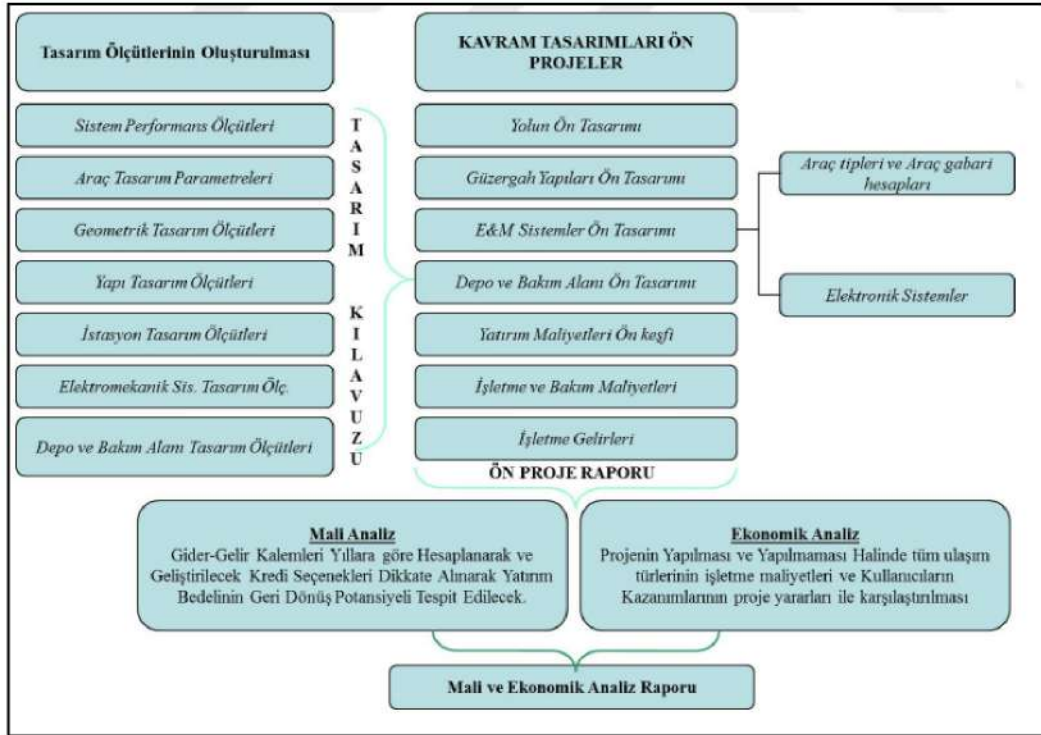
Tasarım Ölçütlerinin Oluşturulması

Sistem Performans Ölçütleri

Araç Tasarım Parametreleri

Geometrik Tasarım Ölçütleri

Yapı Tasarım Ölçütleri

İstasyon Tasarım Ölçütleri

Elektromekanik Sis. Tasarım Ölç.

Depo ve Bakım Alanı Tasarım Ölçütleri

T A S A R I M K I L A V U Z U

KAVRAM TASARIMLARI ÖN PROJELER

Yolun Ön Tasarımı

Güzergah Yapıları Ön Tasarımı

E&M Sistemler Ön Tasarımı

Depo ve Bakım Alanı Ön Tasarımı

Yatırım Maliyetleri Ön keşfi

İşletme ve Bakım Maliyetleri

İşletme Gelirleri

ÖN PROJE RAPORU

Araç tipleri ve Araç gabari hesapları

Elektronik Sistemler

Mali Analiz
Gider-Gelir Kalemleri Yıllara göre Hesaplanarak ve Geliştirilecek Kredi Seçenekleri Dikkate Alınarak Yatırım Bedelinin Geri Dönüş Potansiyeli Tespit Edilecek.

Ekonomik Analiz
Projenin Yapılması ve Yapılmaması Halinde tüm ulaşım türlerinin işletme maliyetleri ve Kullanıcıların Kazanımlarının proje yararları ile karşılaştırılması

Mali ve Ekonomik Analiz Raporu